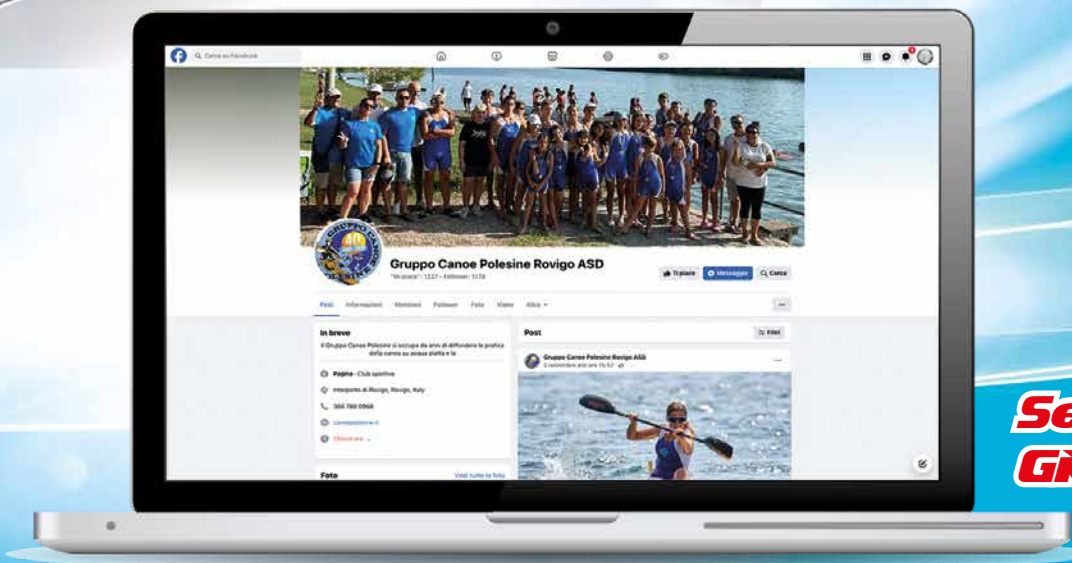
Cerca su Facebook

Gruppo Canoe Polesine Rovigo ASD

"Mi piace": 1227 · Follower: 1178

Ti piace · Messaggio · Cerca

Post · Informazioni · Menzioni · Follower · Foto · Video · Altro

In breve

Il Gruppo Canoe Polesine si occupa da anni di diffondere la pratica della canoa su acque piatte e la

Pagina · Club sportivo

Interporto di Rovigo, Rovigo, Italy

366 780 0968

canoepolesine.it

Chiuso ora

Foto

Vedi tutte le foto

Post

Filtri

Gruppo Canoe Polesine Rovigo ASD

5 novembre alle ore 15:57

Se

Gl